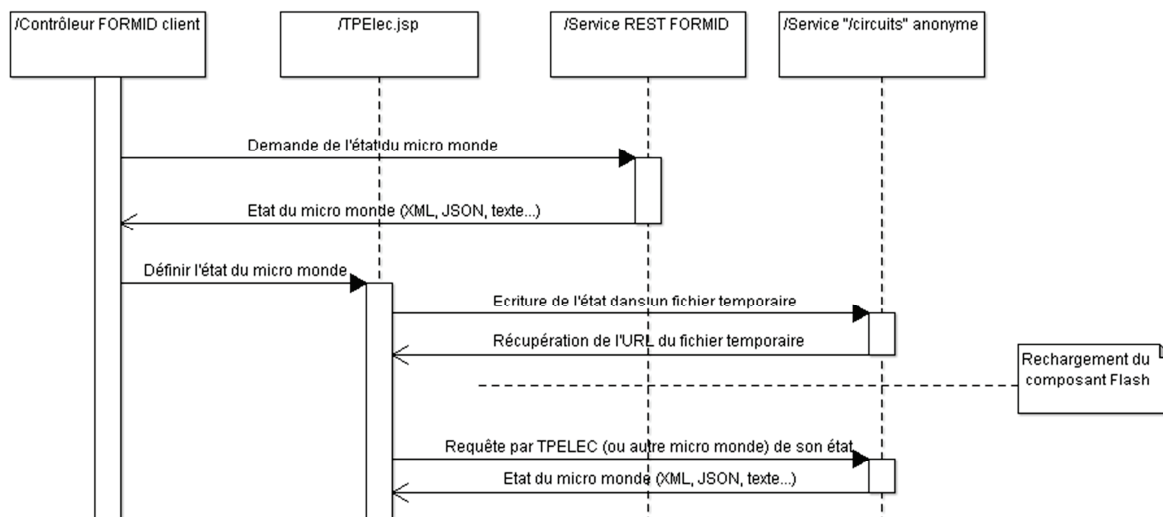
/Contrôleur FORMID client

/TPElec.jsp

/Service REST FORMID

/Service "/circuits" anonyme

Demande de l'état du micro monde

Etat du micro monde (XML, JSON, texte...)

Définir l'état du micro monde

Ecriture de l'état dans un fichier temporaire

Récupération de l'URL du fichier temporaire

Rechargement du composant Flash

Requête par TPELEC (ou autre micro monde) de son état

Etat du micro monde (XML, JSON, texte...)